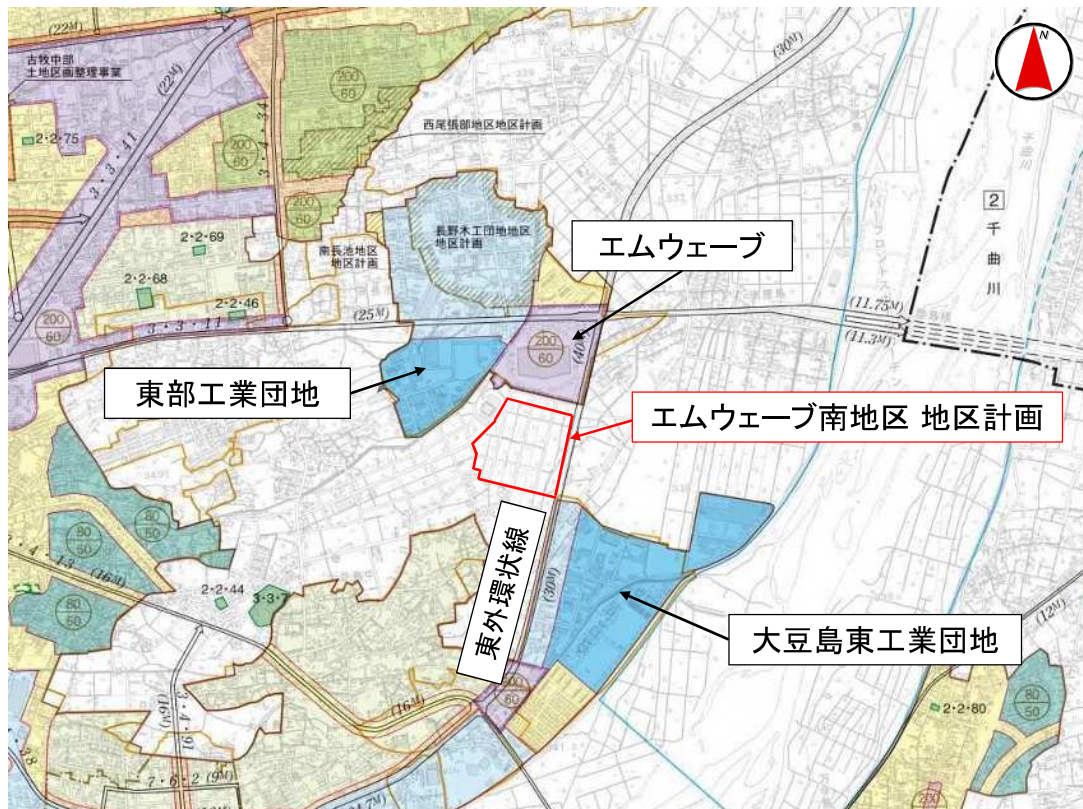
(22M)

古牧中部
土地区画整理事業

(22M)

3・3・41

2・2・75

200
60

200
60

3・4・34

西尾張部地区地区計画

(30M)

N

200
60

長野木工団地地区
地区計画

南長池地区
地区計画

エムウェーブ

2
千
曲
川

2・2・69

2・2・68

2・2・46

3・3・11

(25M)

(11.75M)

(11.3M)

200
60

200
60

(40M)

東部工業団地

エムウェーブ南地区 地区計画

80
50

80
50

東外環状線

(30M)

80
50

3・4・13

(16M)

2・2・44

3・3・7

大豆島東工業団地

(12M)

80
50

3・4・91

(16M)

(16M)

300
60

2・2・80

7・6・2 (9M)